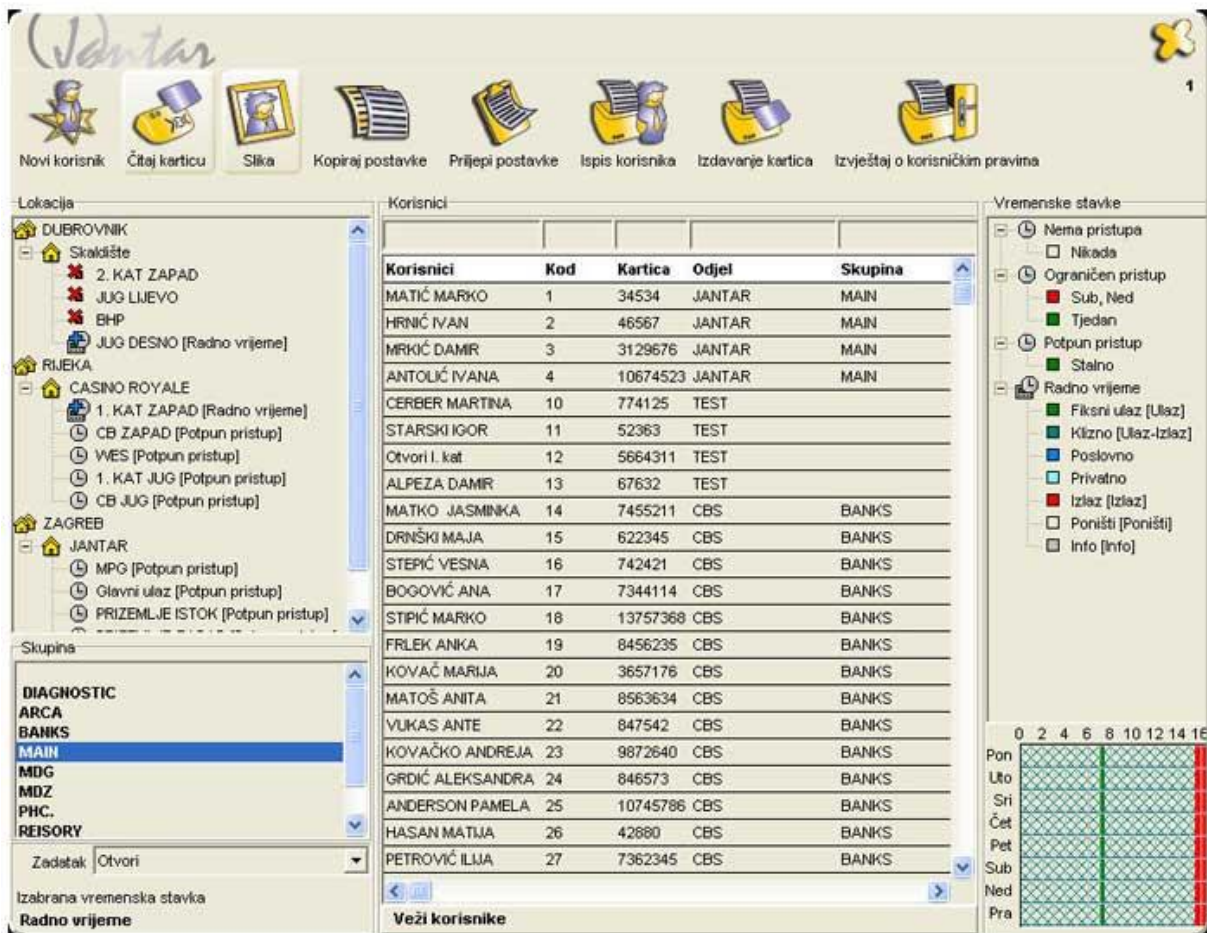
Jantar

1

Novi korisnik
Čitaj karticu
Slika
Kopiraj postavke
Prilijepi postavke
Ispis korisnika
Izdavanje kartica
Izvještaj o korisničkim pravima

Lokacija
DUBROVNIK
Skladište
2. KAT ZAPAD
JUG LIJEVO
BHP
JUG DESNO [Radno vrijeme]
RIJEKA
CASINO ROYALE
1. KAT ZAPAD [Radno vrijeme]
CB ZAPAD [Potpun pristup]
WES [Potpun pristup]
1. KAT JUG [Potpun pristup]
CB JUG [Potpun pristup]
ZAGREB
JANTAR
MPG [Potpun pristup]
Glavni ulaz [Potpun pristup]
PRIZEMLJE ISTOK [Potpun pristup]

Skupina
DIAGNOSTIC
ARCA
BANKS
MAIN
MDG
MDZ
PHC.
REISORY

Zadatak Otvori

Izabrana vremenska stavka
Radno vrijeme

Korisnici

| Korisnici | Kod | Kartica | Odjel | Skupina |
|---|---|---|---|---|
| MATIĆ MARKO | 1 | 34534 | JANTAR | MAIN |
| HRNIĆ IVAN | 2 | 46567 | JANTAR | MAIN |
| MRKIĆ DAMIR | 3 | 3129676 | JANTAR | MAIN |
| ANTOLIĆ IVANA | 4 | 10674523 | JANTAR | MAIN |
| CERBER MARTINA | 10 | 774125 | TEST | |
| STARSKI IGOR | 11 | 52363 | TEST | |
| Otvori I. kat | 12 | 5664311 | TEST | |
| ALPEZA DAMIR | 13 | 67632 | TEST | |
| MATKO JASMINKA | 14 | 7455211 | CBS | BANKS |
| DRNŠKI MAJA | 15 | 622345 | CBS | BANKS |
| STEPIĆ VESNA | 16 | 742421 | CBS | BANKS |
| BOGOVIĆ ANA | 17 | 7344114 | CBS | BANKS |
| STIPIĆ MARKO | 18 | 13757368 | CBS | BANKS |
| FRLEK ANKA | 19 | 8456235 | CBS | BANKS |
| KOVAČ MARIJA | 20 | 3657176 | CBS | BANKS |
| MATOŠ ANITA | 21 | 8563634 | CBS | BANKS |
| VUKAS ANTE | 22 | 847542 | CBS | BANKS |
| KOVAČKO ANDREJA | 23 | 9872640 | CBS | BANKS |
| GRDIĆ ALEKSANDRA | 24 | 846573 | CBS | BANKS |
| ANDERSON PAMELA | 25 | 10745786 | CBS | BANKS |
| HASAN MATIJA | 26 | 42880 | CBS | BANKS |
| PETROVIĆ ILIJA | 27 | 7362345 | CBS | BANKS |

Veži korisnike

Vremenske stavke
Nema pristupa
Nikada
Ograničen pristup
Sub, Ned
Tjedan
Potpun pristup
Stalno
Radno vrijeme
Fiksni ulaz [Ulaz]
Klizno [Ulaz-Izlaz]
Poslovno
Privatno
Izlaz [Izlaz]
Poništi [Poništi]
Info [Info]

0 2 4 6 8 10 12 14 16
Pon
Uto
Sri
Čet
Pet
Sub
Ned
Pra